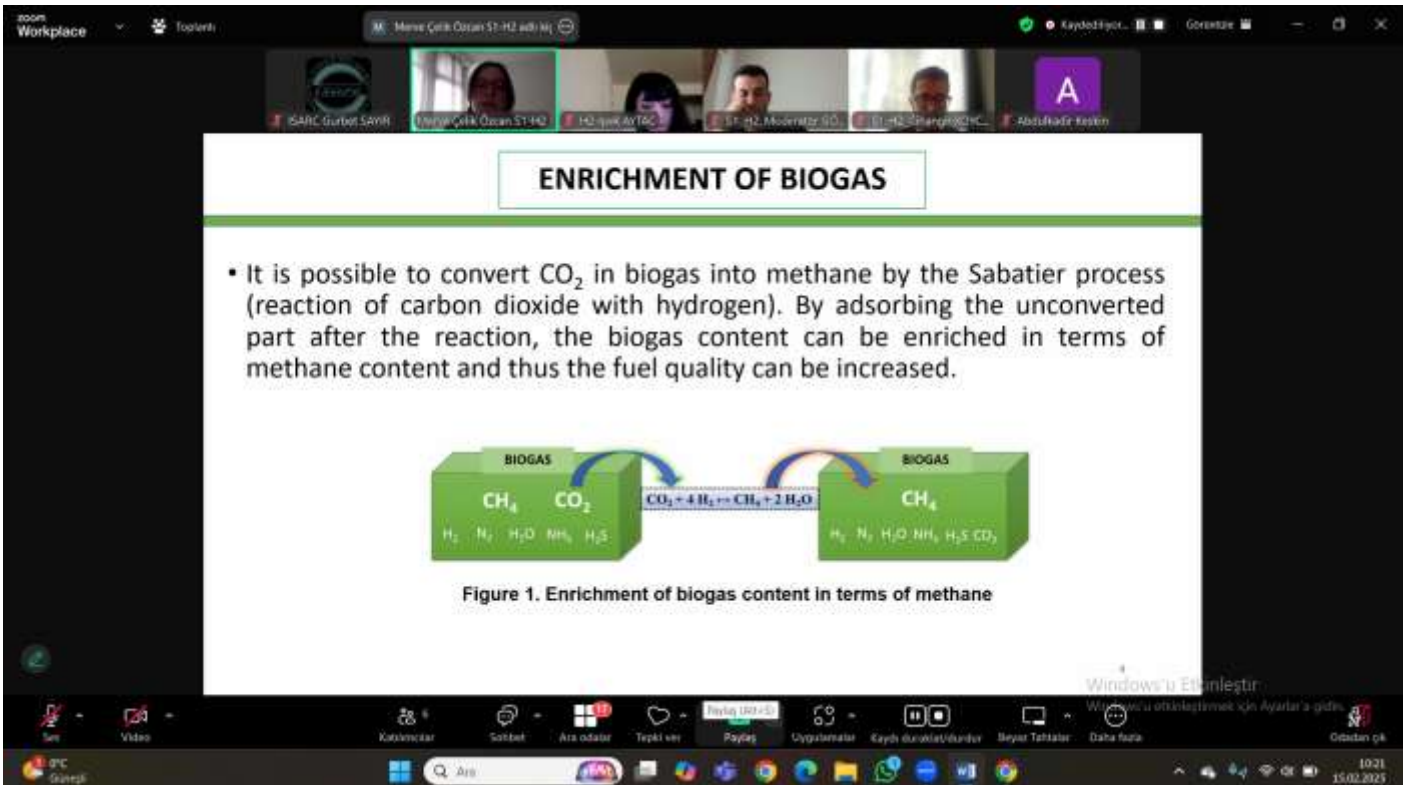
zoom Workplace

Toplantı

Merve Çelik Özcan S1-H2 adlı kişi

Kaydediliyor...

Görüntüle

ISARC Gurbet SAYIR

Merve Çelik Özcan S1-H2

H2-Işık AYTAÇ

S1-H2, Moderatör GÖ...

S1-H2-Cihangir KOYC...

A

Abdulkadir Keskin

ENRICHMENT OF BIOGAS

• It is possible to convert $CO_2$ in biogas into methane by the Sabatier process (reaction of carbon dioxide with hydrogen). By adsorbing the unconverted part after the reaction, the biogas content can be enriched in terms of methane content and thus the fuel quality can be increased.

BIOGAS

$CH_4$ $CO_2$

$H_2$ $N_2$ $H_2O$ $NH_3$ $H_2S$

$CO_2 + 4H_2 \rightarrow CH_4 + 2H_2O$

BIOGAS

$CH_4$

$H_2$ $N_2$ $H_2O$ $NH_3$ $H_2S$ $CO_2$

Figure 1. Enrichment of biogas content in terms of methane

Windows'u Etkinleştir

Windows'u etkinleştirmek için Ayarlar'a gidin.

Ses

Video

Katılımcılar 6

Sohbet

Ara odalar

Tepki ver

Paylaş (Alt+S)

Paylaş

Uygulamalar

Kaydı duraklat/durdur

Beyaz Tahtalar

Daha fazla

Odadan çık

0°C

Güneşli

Ara

10:21

15.02.2025